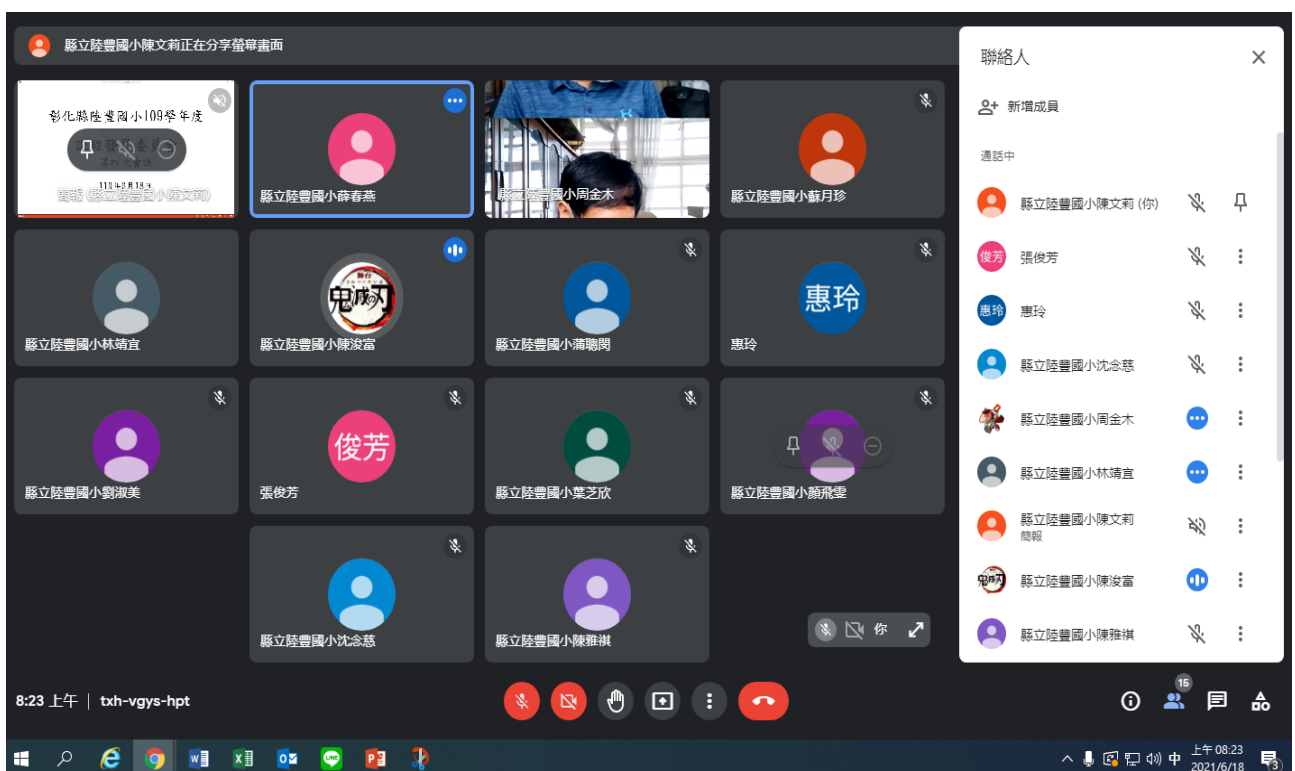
縣立陸豐國小陳文莉正在分享螢幕畫面

彰化縣陸豐國小109學年度
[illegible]
第四次會議
110年6月18日
簡報 (縣立陸豐國小陳文莉)

縣立陸豐國小薛春燕

縣立陸豐國小周金木

縣立陸豐國小蘇月珍

縣立陸豐國小林靖宜

鬼滅之刃
縣立陸豐國小陳浚富

縣立陸豐國小蒲聰閔

惠玲
惠玲

縣立陸豐國小劉淑美

俊芳
張俊芳

縣立陸豐國小葉芝欣

縣立陸豐國小顏飛雯

縣立陸豐國小沈念慈

縣立陸豐國小陳雅祺

你

聯絡人

新增成員

通話中

縣立陸豐國小陳文莉 (你)

俊芳 張俊芳

惠玲 惠玲

縣立陸豐國小沈念慈

縣立陸豐國小周金木

縣立陸豐國小林靖宜

縣立陸豐國小陳文莉
簡報

縣立陸豐國小陳浚富

縣立陸豐國小陳雅祺

8:23 上午 | txh-vgys-hpt

15

中 上午 08:23 2021/6/18